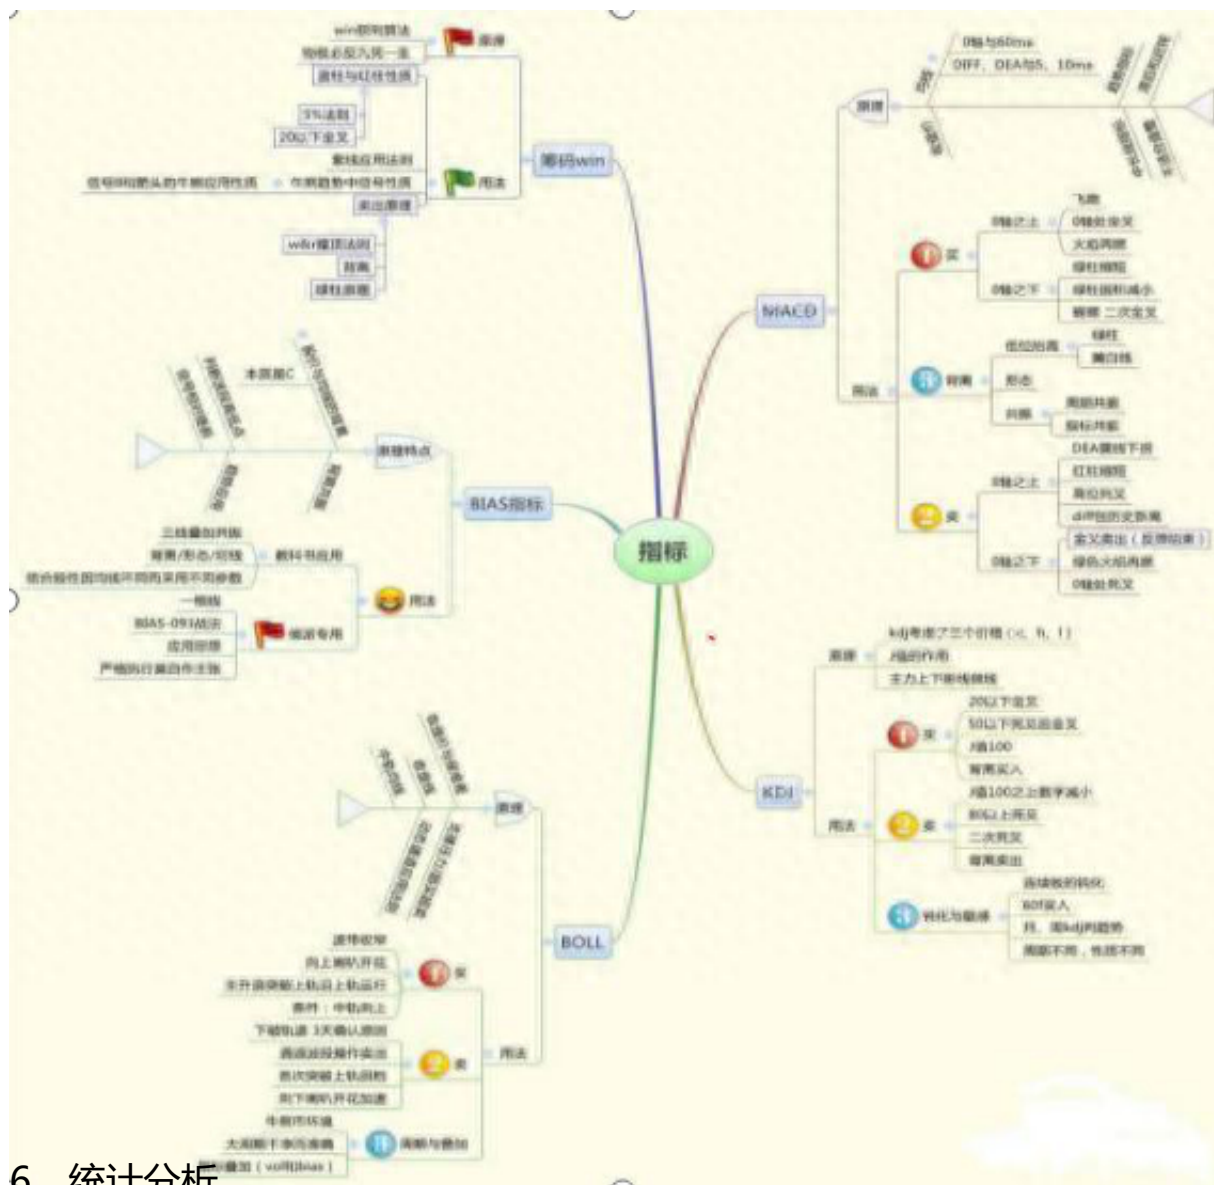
指标

筹码win
win前向算法
物极必反入死一生
原理
蓝柱与红柱性质
3%法则
20以下金叉
用法
黄线应用法则
信号叫啦萌头的牛熊应用性质
牛熊趋势中信号性质
卖出原理
win背顶法则
背离
绿柱原理

MACD
原理
0轴与60ma
DIFF、DEA与5、10ma
用法
买
0轴之上
飞跑
0轴处金叉
火焰再燃
0轴之下
绿柱缩短
绿柱面积减小
板眼 二次金叉
背离
低位拉高
绿柱
黄白线
形态
共振
周期共振
指标共振
卖
0轴之上
DEA曲线下拐
红柱缩短
高位死叉
diff创历史新高
0轴之下
金叉卖出（反弹结束）
绿色火焰再燃
0轴处死叉

BIAS指标
原理特点
本质是C
用法
教科书应用
三线叠加共振
背离/形态/切线
结合股性因均线不同而采用不同参数
猎豹专用
一根线
BIAS-091战法
应用原理
严格执行量自作主张

KDJ
原理
kdj考虑了三个价格（c、h、l）
J值的作用
主力上下画线顾线
用法
买
20以下金叉
50以下死叉后金叉
J值100
背离买入
卖
J值100之上数字减小
80以上死叉
二次死叉
背离卖出
钝化与极端
连续数的钝化
80时买入
月、周kdj的趋势
周期不同，性质不同

BOLL
原理
用法
买
波带收窄
向上喇叭开花
支开震荡上轨沿上轨运行
条件：中轨向上
卖
下破轨道 3天确认原则
高位波段操作卖出
首次突破上轨回档
向下喇叭开花加速
周期与叠加
牛熊市环境
大周期千变万化准确
周期叠加（vol和bmax）

6、统计分析